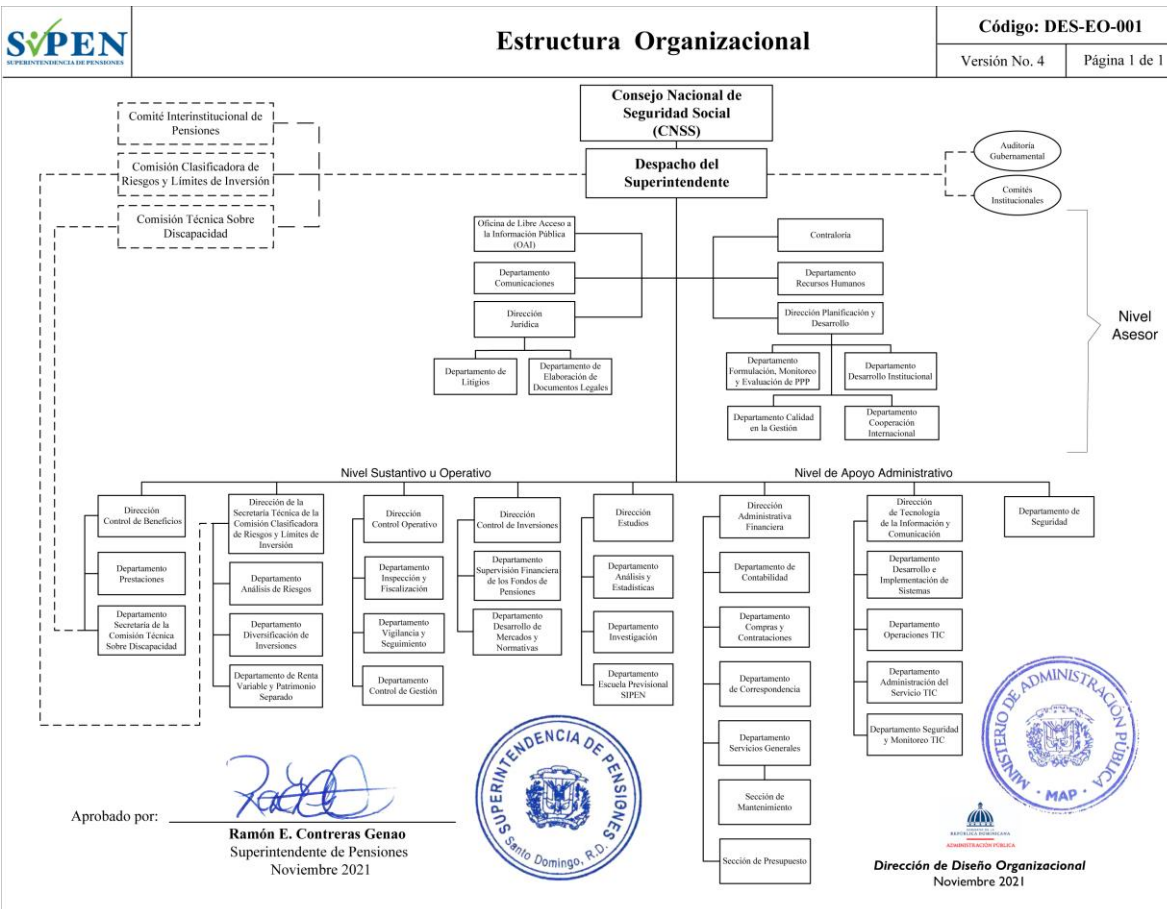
SIPEN
SUPERINTENDENCIA DE PENSIONES

Estructura Organizacional

Código: DES-EO-001

Versión No. 4

Página 1 de 1

Consejo Nacional de Seguridad Social (CNSS)

Comité Interinstitucional de Pensiones

Comisión Clasificadora de Riesgos y Límites de Inversión

Comisión Técnica Sobre Discapacidad

Despacho del Superintendente

Auditoría Gubernamental

Comités Institucionales

Oficina de Libre Acceso a la Información Pública (OAI)

Departamento Comunicaciones

Dirección Jurídica

Departamento de Litigios

Departamento de Elaboración de Documentos Legales

Contraloría

Departamento Recursos Humanos

Dirección Planificación y Desarrollo

Departamento Formulación, Monitoreo y Evaluación de PPP

Departamento Desarrollo Institucional

Departamento Calidad en la Gestión

Departamento Cooperación Internacional

Nivel Asesor

Nivel Sustantivo u Operativo

Nivel de Apoyo Administrativo

Dirección Control de Beneficios

Departamento Prestaciones

Departamento Secretaría de la Comisión Técnica Sobre Discapacidad

Dirección de la Secretaría Técnica de la Comisión Clasificadora de Riesgos y Límites de Inversión

Departamento Análisis de Riesgos

Departamento Diversificación de Inversiones

Departamento de Renta Variable y Patrimonio Separado

Dirección Control Operativo

Departamento Inspección y Fiscalización

Departamento Vigilancia y Seguimiento

Departamento Control de Gestión

Dirección Control de Inversiones

Departamento Supervisión Financiera de los Fondos de Pensiones

Departamento Desarrollo de Mercados y Normativas

Dirección Estudios

Departamento Análisis y Estadísticas

Departamento Investigación

Departamento Escuela Previsional SIPEN

Dirección Administrativa Financiera

Departamento de Contabilidad

Departamento Compras y Contrataciones

Departamento de Correspondencia

Departamento Servicios Generales

Sección de Mantenimiento

Sección de Presupuesto

Dirección de Tecnología de la Información y Comunicación

Departamento Desarrollo e Implementación de Sistemas

Departamento Operaciones TIC

Departamento Administración del Servicio TIC

Departamento Seguridad y Monitoreo TIC

Departamento de Seguridad

Aprobado por:

Ramón E. Contreras Genao
Superintendente de Pensiones
Noviembre 2021

SUPERINTENDENCIA DE PENSIONES
Santo Domingo, R.D.

MINISTERIO DE ADMINISTRACIÓN PÚBLICA
MAP

ADMINISTRACIÓN PÚBLICA

Dirección de Diseño Organizacional
Noviembre 2021